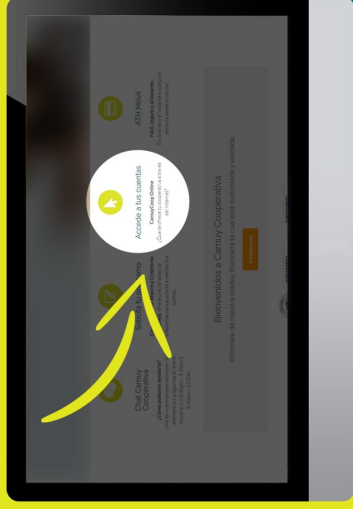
Accede a tus cuentas
CamuyCoop Online
¿Quieres llevar la cooperativa a otra vez de internet?

ATH Movil
Fácil, seguro y al instante.

Chat Camuy Cooperativa
¿Cómo podemos ayudarte?

Bienvenidos a Camuy Cooperativa
Infórmate de nuestro estado financiero tu Coop está sustentada y validada.